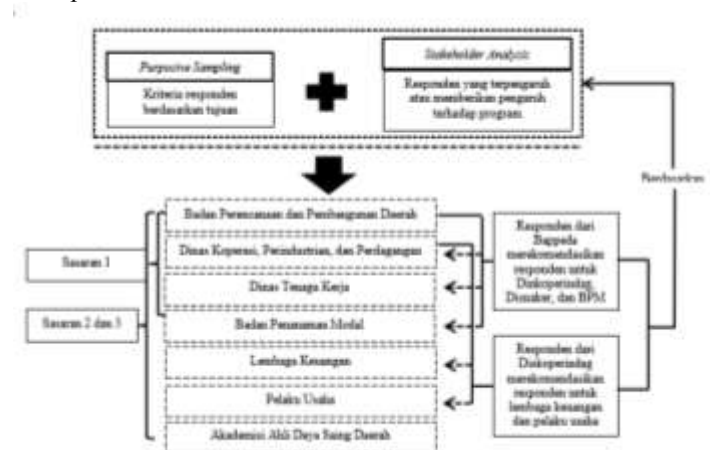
Purposive Sampling

Kriteria responden berdasarkan tujuan

Stakeholder Analysis

Responden yang terpengaruh atau memberikan pengaruh terhadap program.

Berdasarkan

Badan Perencanaan dan Pembangunan Daerah

Dinas Koperasi, Perindustrian, dan Perdagangan

Dinas Tenaga Kerja

Badan Penanaman Modal

Lembaga Keuangan

Pelaku Usaha

Akademisi Ahli Daya Saing Daerah

Sasaran 1

Sasaran 2 dan 3

Responden dari Bappeda merekomendasikan responden untuk Diskoperindag, Disnaker, dan BPM

Responden dari Diskoperindag merekomendasikan responden untuk lembaga keuangan dan pelaku usaha